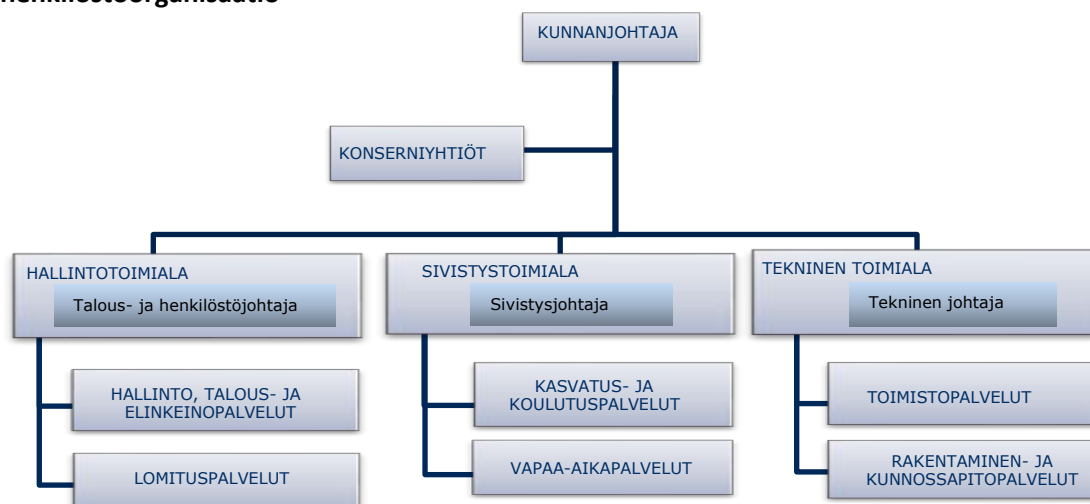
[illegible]

KUNNANJOHTAJA

KONSERNIYHTIÖT

HALLINTOTOIMIALA
Talous- ja henkilöstöjohtaja

HALLINTO, TALOUS- JA ELINKEINOPALVELUT

LOMITUSPALVELUT

SIVISTYSTOIMIALA
Sivistysjohtaja

KASVATUS- JA KOULUTUSPALVELUT

VAPAA-AIKAPALVELUT

TEKNINEN TOIMIALA
Tekninen johtaja

TOIMISTOPALVELUT

RAKENTAMINEN- JA KUNNOSSAPITOPALVELUT